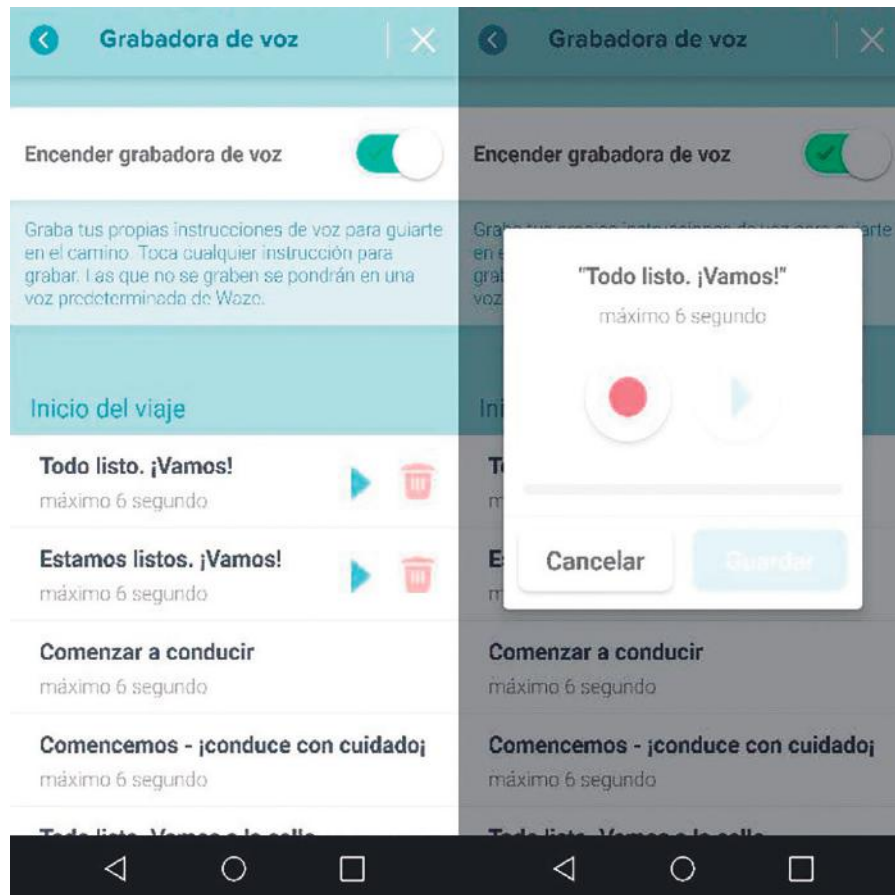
Grabadora de voz

Encender grabadora de voz

Graba tus propias instrucciones de voz para guiarte en el camino. Toca cualquier instrucción para grabar. Las que no se graben se pondrán en una voz predeterminada de Waze.

Inicio del viaje

Todo listo. ¡Vamos!
máximo 6 segundo

Estamos listos. ¡Vamos!
máximo 6 segundo

Comenzar a conducir
máximo 6 segundo

Comencemos - ¡conduce con cuidado¡
máximo 6 segundo

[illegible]

Grabadora de voz

Encender grabadora de voz

Graba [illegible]
en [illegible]
grab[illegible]
voz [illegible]

"Todo listo. ¡Vamos!"
máximo 6 segundo

Cancelar
Guardar

Ini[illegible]

To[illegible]
m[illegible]

E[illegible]
m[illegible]

Comenzar a conducir
máximo 6 segundo

Comencemos - ¡conduce con cuidado¡
máximo 6 segundo

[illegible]